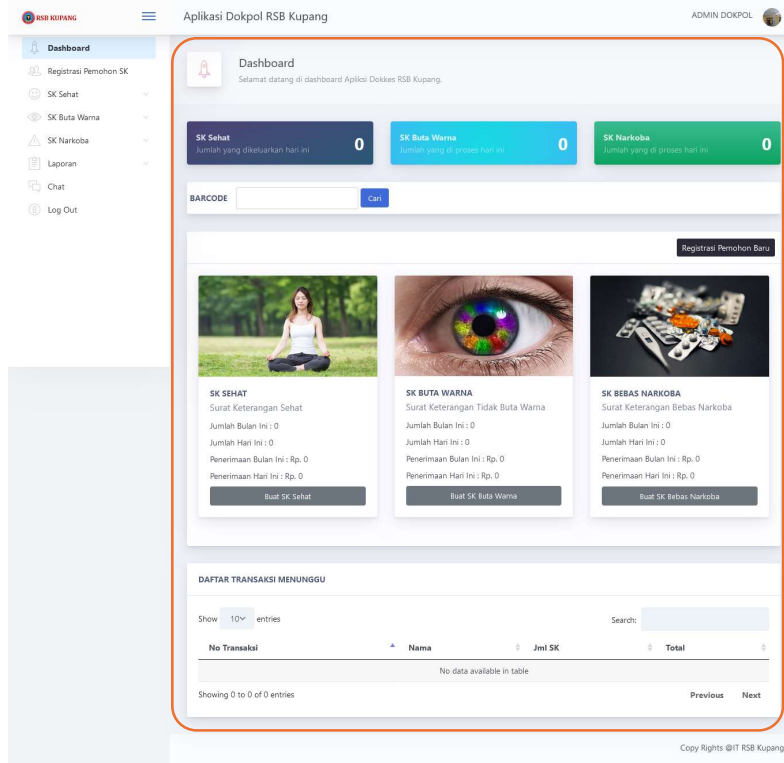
RSB KUPANG

Aplikasi Dokpol RSB Kupang

ADMIN DOKPOL

Dashboard
Registrasi Pemohon SK
SK Sehat
SK Buta Warna
SK Narkoba
Laporan
Chat
Log Out

Dashboard
Selamat datang di dashboard Apliksi Dokkes RSB Kupang.

SK Sehat
Jumlah yang dikeluarkan hari ini
0

SK Buta Warna
Jumlah yang di proses hari ini
0

SK Narkoba
Jumlah yang di proses hari ini
0

BARCODE
Cari

Registrasi Pemohon Baru

SK SEHAT
Surat Keterangan Sehat
Jumlah Bulan Ini : 0
Jumlah Hari Ini : 0
Penerimaan Bulan Ini : Rp. 0
Penerimaan Hari Ini : Rp. 0
Buat SK Sehat

SK BUTA WARNA
Surat Keterangan Tidak Buta Warna
Jumlah Bulan Ini : 0
Jumlah Hari Ini : 0
Penerimaan Bulan Ini : Rp. 0
Penerimaan Hari Ini : Rp. 0
Buat SK Buta Warna

SK BEBAS NARKOBA
Surat Keterangan Bebas Narkoba
Jumlah Bulan Ini : 0
Jumlah Hari Ini : 0
Penerimaan Bulan Ini : Rp. 0
Penerimaan Hari Ini : Rp. 0
Buat SK Bebas Narkoba

DAFTAR TRANSAKSI MENUNGGU

Show 10 entries
Search:

| No Transaksi | Nama | Jml SK | Total |
|---|---|---|---|
| No data available in table | | | |

Showing 0 to 0 of 0 entries
Previous Next

Copy Rights @IT RSB Kupang